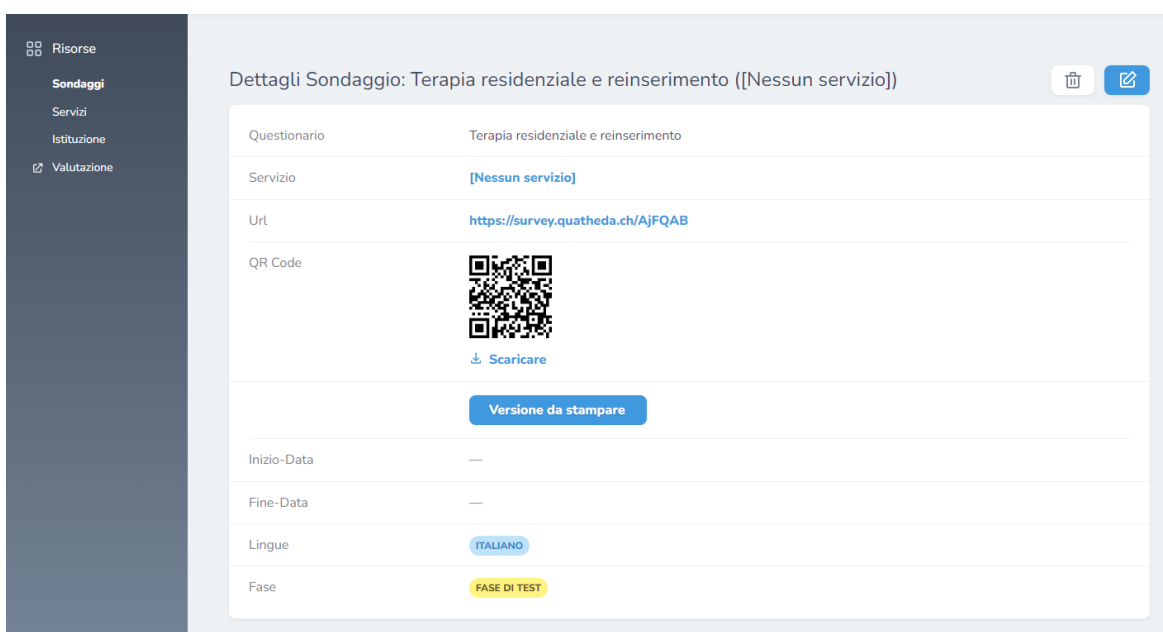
Risorse
Sondaggi
Servizi
Istituzione
Valutazione

Dettagli Sondaggio: Terapia residenziale e reinserimento ([Nessun servizio])

| | |
|---|---|
| Questionario | Terapia residenziale e reinserimento |
| Servizio | [Nessun servizio] |
| Url | https://survey.quatheda.ch/AjFQAB |
| QR Code | Scaricare |
| | Versione da stampare |
| Inizio-Data | — |
| Fine-Data | — |
| Lingue | ITALIANO |
| Fase | FASE DI TEST |